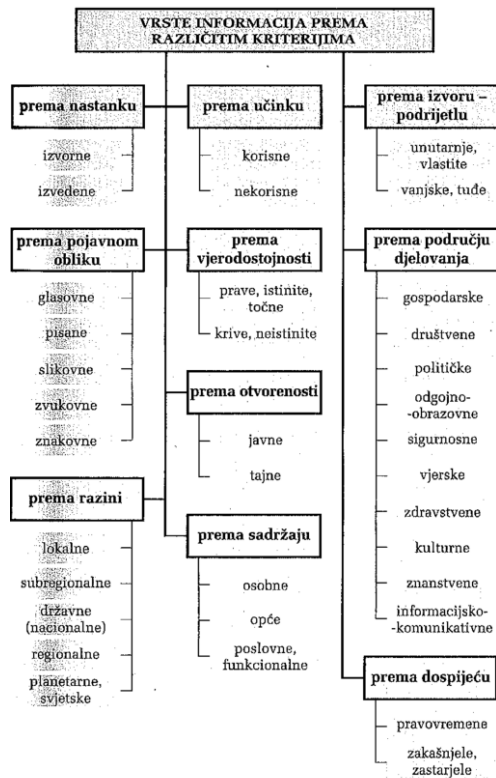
VRSTE INFORMACIJA PREMA RAZLIČITIM KRITERIJIMA

prema nastanku

izvorne

izvedene

prema pojavnom obliku

glasovne

pisane

slikovne

zvukovne

znakovne

prema razini

lokalne

subregionalne

državne (nacionalne)

regionalne

planetarne, svjetske

prema učinku

korisne

nekorisne

prema vjerodostojnosti

prave, istinite, točne

krive, neistinite

prema otvorenosti

javne

tajne

prema sadržaju

osobne

opće

poslovne, funkcionalne

prema izvoru – podrijetlu

unutarnje, vlastite

vanjske, tuđe

prema području djelovanja

gospodarske

društvene

političke

odgojno-obrazovne

sigurnosne

vjerske

zdravstvene

kulturne

znanstvene

informacijsko-komunikativne

prema dospijeću

pravovremene

zakašnjele, zastarjele